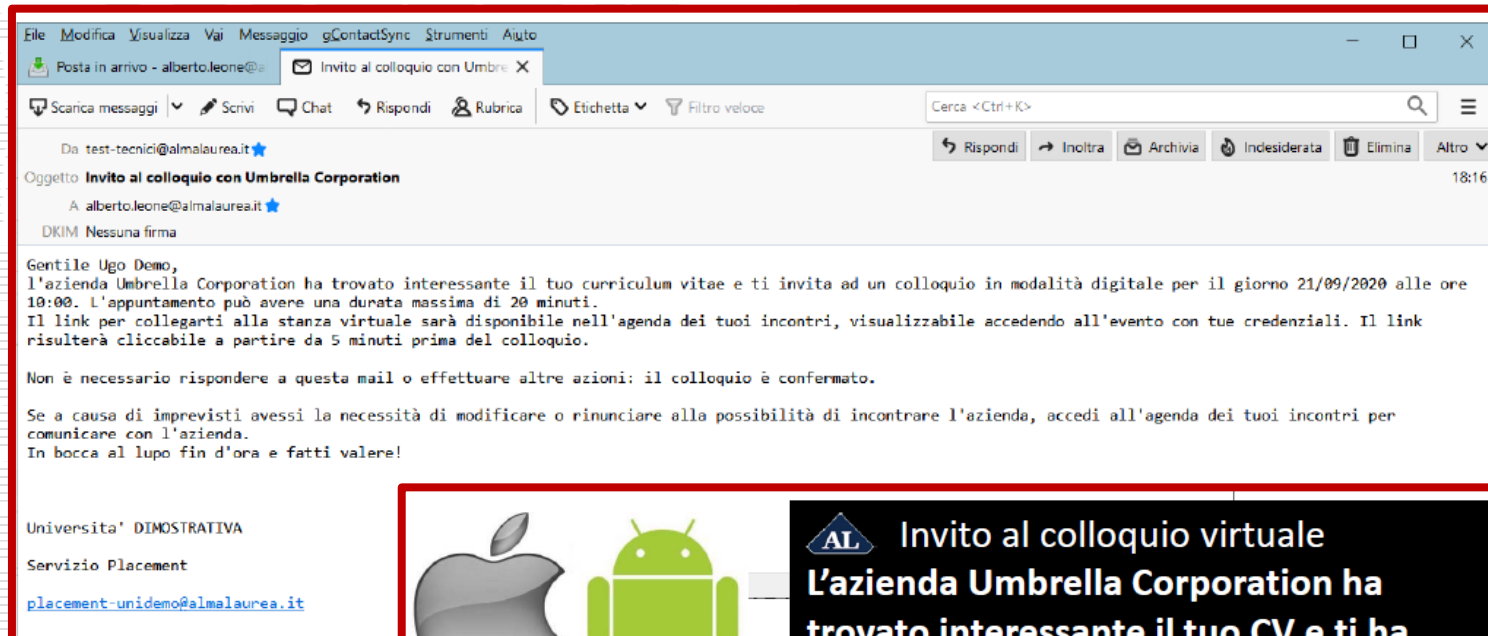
File Modifica Visualizza Vai Messaggio gContactSync Strumenti Aiuto

Posta in arrivo - alberto.leone@a  Invito al colloquio con Umbre ✕

Scarica messaggi  Scrivi  Chat  Rispondi  Rubrica  Etichetta  Filtro veloce  Cerca <Ctrl+K>

Da test-tecnici@almalaurea.it
Oggetto Invito al colloquio con Umbrella Corporation
A alberto.leone@almalaurea.it
DKIM Nessuna firma

Rispondi  Inoltra  Archivia  Indesiderata  Elimina  Altro
18:16

Gentile Ugo Demo,
l'azienda Umbrella Corporation ha trovato interessante il tuo curriculum vitae e ti invita ad un colloquio in modalità digitale per il giorno 21/09/2020 alle ore 10:00. L'appuntamento può avere una durata massima di 20 minuti.
Il link per collegarti alla stanza virtuale sarà disponibile nell'agenda dei tuoi incontri, visualizzabile accedendo all'evento con tue credenziali. Il link risulterà cliccabile a partire da 5 minuti prima del colloquio.

Non è necessario rispondere a questa mail o effettuare altre azioni: il colloquio è confermato.

Se a causa di imprevisti avessi la necessità di modificare o rinunciare alla possibilità di incontrare l'azienda, accedi all'agenda dei tuoi incontri per comunicare con l'azienda.
In bocca al lupo fin d'ora e fatti valere!

Universita' DIMOSTRATIVA

Servizio Placement

placement-unidemo@almalaurea.it

AL Invito al colloquio virtuale
L'azienda Umbrella Corporation ha
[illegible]